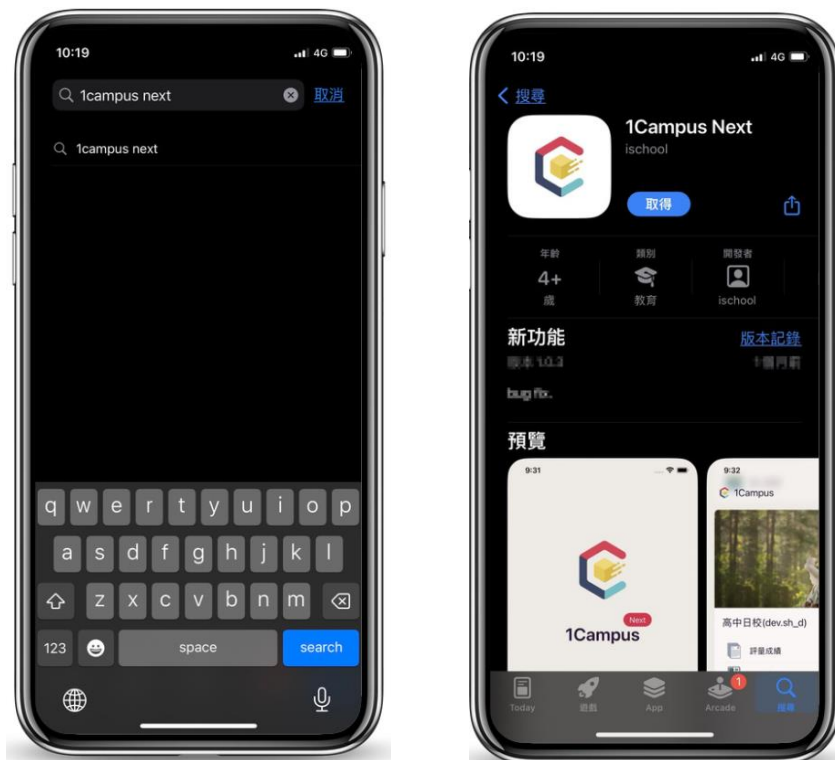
10:19
4G

1campus next
取消

1campus next

q w e r t y u i o p
a s d f g h j k l
z x c v b n m
123
space
search

10:19
4G

< 搜尋

1Campus Next
ischool

取得

年齡
4+
歲

類別
教育

開發者
ischool

新功能
版本記錄

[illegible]
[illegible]

bug fix.

預覽

9:31
Next
1Campus

9:32
1Campus

高中日校(dev.sh_d)
評量成績

Today
遊戲
App
1
Arcade
搜尋